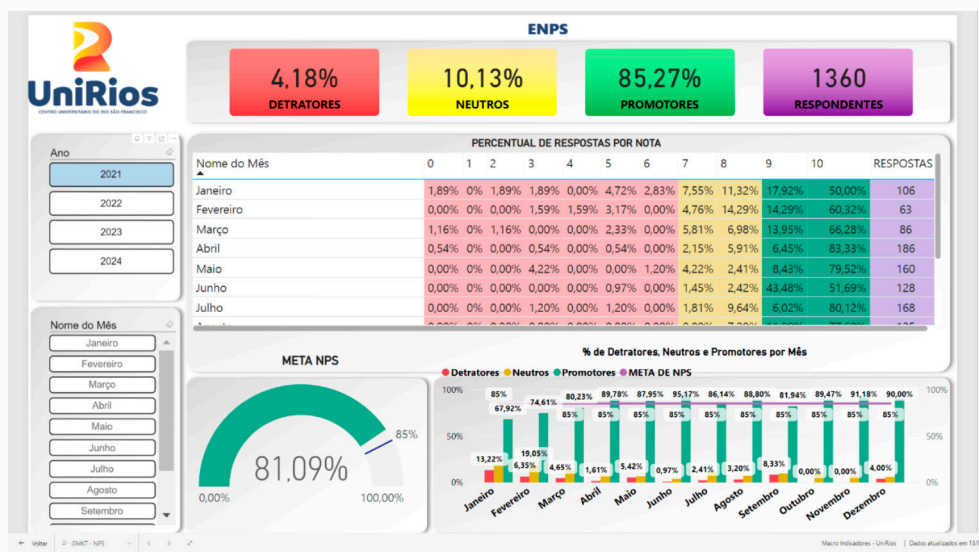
UniRios
CENTRO UNIVERSITÁRIO DO RIO SÃO FRANCISCO

ENPS

4,18%
DETRATORES

10,13%
NEUTROS

85,27%
PROMOTORES

1360
RESPONDENTES

Ano
2021
2022
2023
2024

Nome do Mês
Janeiro
Fevereiro
Março
Abril
Maio
Junho
Julho
Agosto
Setembro

PERCENTUAL DE RESPOSTAS POR NOTA

| Nome do Mês | 0 | 1 | 2 | 3 | 4 | 5 | 6 | 7 | 8 | 9 | 10 | RESPOSTAS |
|---|---|---|---|---|---|---|---|---|---|---|---|---|
| Janeiro | 1,89% | 0% | 1,89% | 1,89% | 0,00% | 4,72% | 2,83% | 7,55% | 11,32% | 17,92% | 50,00% | 106 |
| Fevereiro | 0,00% | 0% | 0,00% | 1,59% | 1,59% | 3,17% | 0,00% | 4,76% | 14,29% | 14,29% | 60,32% | 63 |
| Março | 1,16% | 0% | 1,16% | 0,00% | 0,00% | 2,33% | 0,00% | 5,81% | 6,98% | 13,95% | 66,28% | 86 |
| Abril | 0,54% | 0% | 0,00% | 0,54% | 0,00% | 0,54% | 0,00% | 2,15% | 5,91% | 6,45% | 83,33% | 186 |
| Maio | 0,00% | 0% | 0,00% | 4,22% | 0,00% | 0,00% | 1,20% | 4,22% | 2,41% | 8,43% | 79,52% | 160 |
| Junho | 0,00% | 0% | 0,00% | 0,00% | 0,00% | 0,97% | 0,00% | 1,45% | 2,42% | 43,48% | 51,69% | 128 |
| Julho | 0,00% | 0% | 0,00% | 1,20% | 0,00% | 1,20% | 0,00% | 1,81% | 9,64% | 6,02% | 80,12% | 168 |

META NPS
81,09%
85%
0,00%
100,00%

% de Detratores, Neutros e Promotores por Mês
Detratores Neutros Promotores META DE NPS
100%
50%
0%
85% 67,92% 13,22% Janeiro
74,61% 19,05% 6,35% Fevereiro
80,23% 85% 4,65% Março
89,78% 85% 1,61% Abril
87,95% 85% 5,42% Maio
95,17% 85% 0,97% Junho
86,14% 85% 2,41% Julho
88,80% 85% 3,20% Agosto
81,94% 85% 8,33% Setembro
89,47% 85% 0,00% Outubro
91,18% 85% 0,00% Novembro
90,00% 85% 4,00% Dezembro

Voltar
GMKT - NPS
Macro Indicadores - UniRios | Dados atualizados em 13/